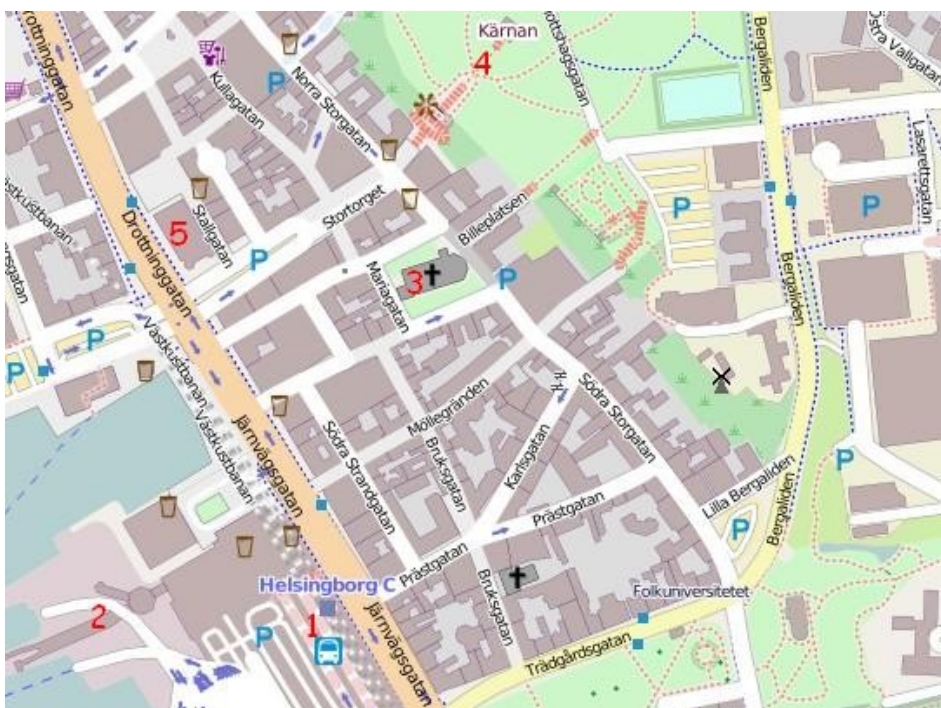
Drottninggatan
Kärnan
4
Slottshagagatan
Östra Vallgatan
Bergaliden
Kullagatan
P
Norra Storgatan
Lasarettsgatan
Västkustbanan
Stallgatan
5
Stortorget
Billeplatsen
P
P
Drottninggatan
P
Mariagatan
3
P
Västkustbanan
P
P
Bergaliden
Möllegränden
Södra Storgatan
Västkustbanan
Västkustbanan
Järnvägsgatan
Södra Strandgatan
Bruksgatan
Karlsgatan
P
Lilla Bergaliden
Prästgatan
Bergaliden
P
Prästgatan
Helsingborg C
Bruksgatan
Folkuniversitetet
2
P
1
Järnvägsgatan
Trädgårdsgatan